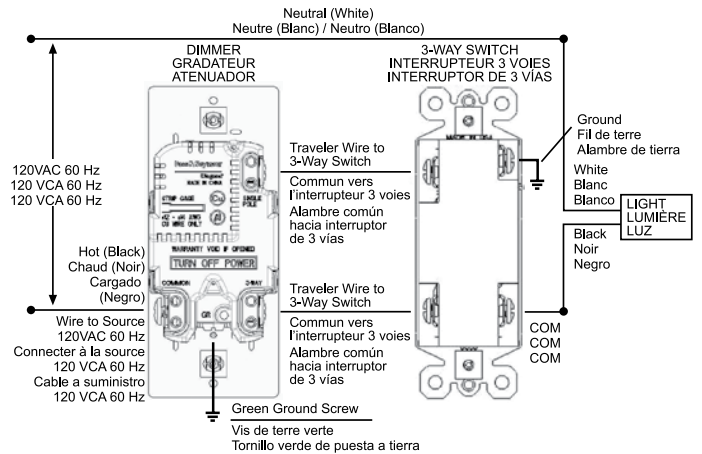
Neutral (White)
Neutre (Blanc) / Neutro (Blanco)

DIMMER
GRADATEUR
ATENUADOR

3-WAY SWITCH
INTERRUPTEUR 3 VOIES
INTERRUPTOR DE 3 VÍAS

Ground
Fil de terre
Alambre de tierra

White
Blanc
Blanco

LIGHT
LUMIÈRE
LUZ

Black
Noir
Negro

120VAC 60 Hz
120 VCA 60 Hz
120 VCA 60 Hz

Traveler Wire to 3-Way Switch
Commun vers l'interrupteur 3 voies
Alambre común hacia interruptor de 3 vías

STRIP GAGE

SINGLE POLE

WARRANTY VOID IF OPENED

TURN OFF POWER

Hot (Black)
Chaud (Noir)
Cargado
(Negro)

COMMON

3-WAY

GR

Traveler Wire to 3-Way Switch
Commun vers l'interrupteur 3 voies
Alambre común hacia interruptor de 3 vías

COM
COM
COM

Wire to Source
120VAC 60 Hz
Connecter à la source
120 VCA 60 Hz
Cable a suministro
120 VCA 60 Hz

Green Ground Screw
Vis de terre verte
Tornillo verde de puesta a tierra